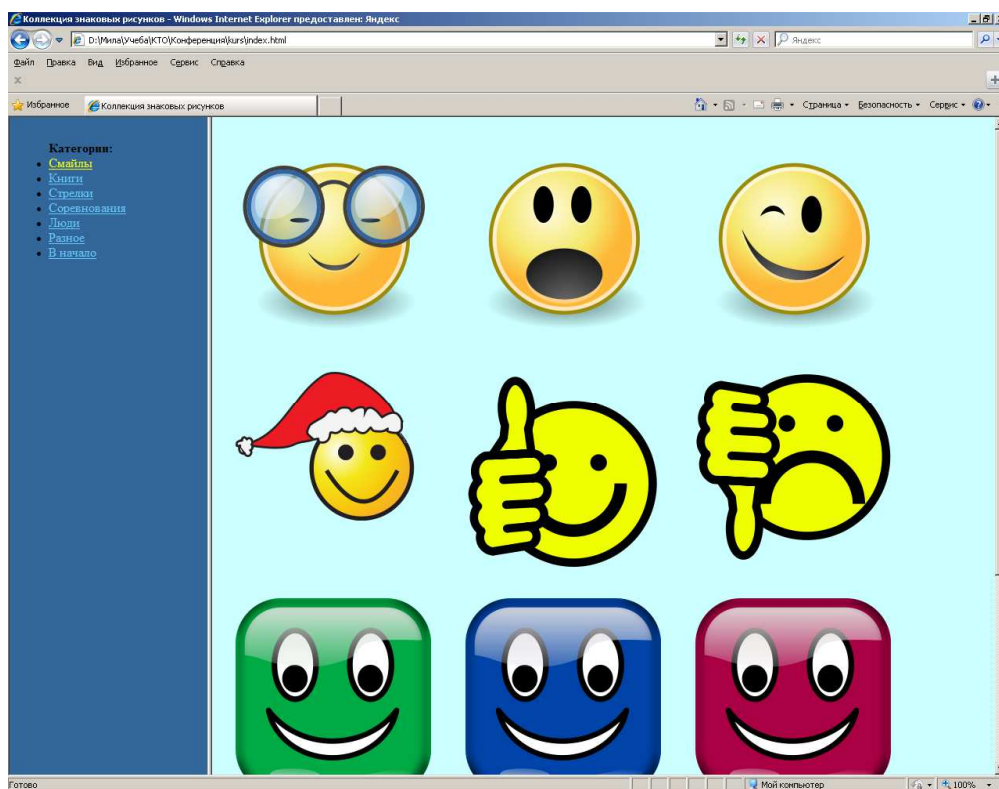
Коллекция знаковых рисунков - Windows Internet Explorer предоставлен: Яндекс

D:\Мила\Учеба\КТО\Конференция\kurs\index.html

Яндекс

Файл Правка Вид Избранное Сервис Справка

Избранное Коллекция знаковых рисунков

Страница ▾ Безопасность ▾ Сервис ▾

Категории:
- Смайлы
- Книги
- Стрелки
- Соревнования
- Люди
- Разное
- В начало

Готово

Мой компьютер

100%